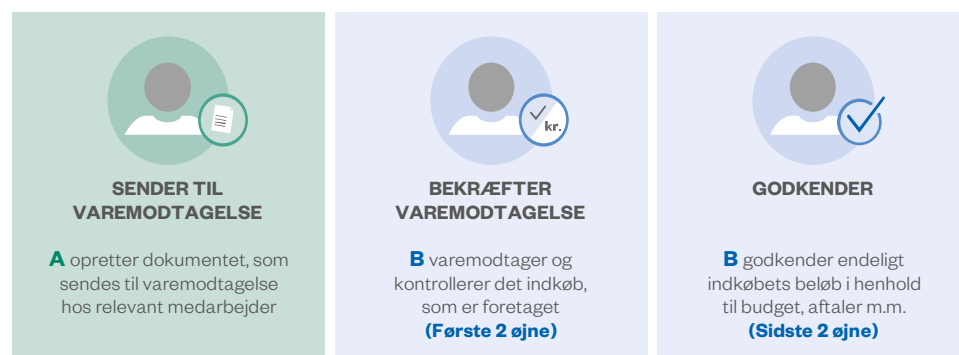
SENDER TIL VAREMODTAGELSE

**A** opretter dokumentet, som sendes til varemodtagelse hos relevant medarbejder

kr.

BEKRÆFTER VAREMODTAGELSE

**B** varemodtager og kontrollerer det indkøb, som er foretaget **(Første 2 øjne)**

GODKENDER

**B** godkender endeligt indkøbets beløb i henhold til budget, aftaler m.m. **(Sidste 2 øjne)**